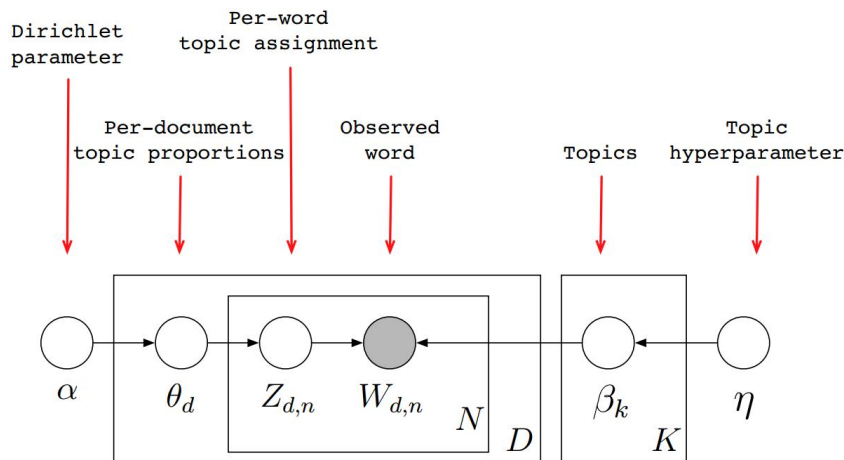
Dirichlet parameter

Per-word topic assignment

Per-document topic proportions

Observed word

Topics

Topic hyperparameter

$\alpha$

$\theta_d$

$Z_{d,n}$

$W_{d,n}$

$N$

$D$

$\beta_k$

$K$

$\eta$